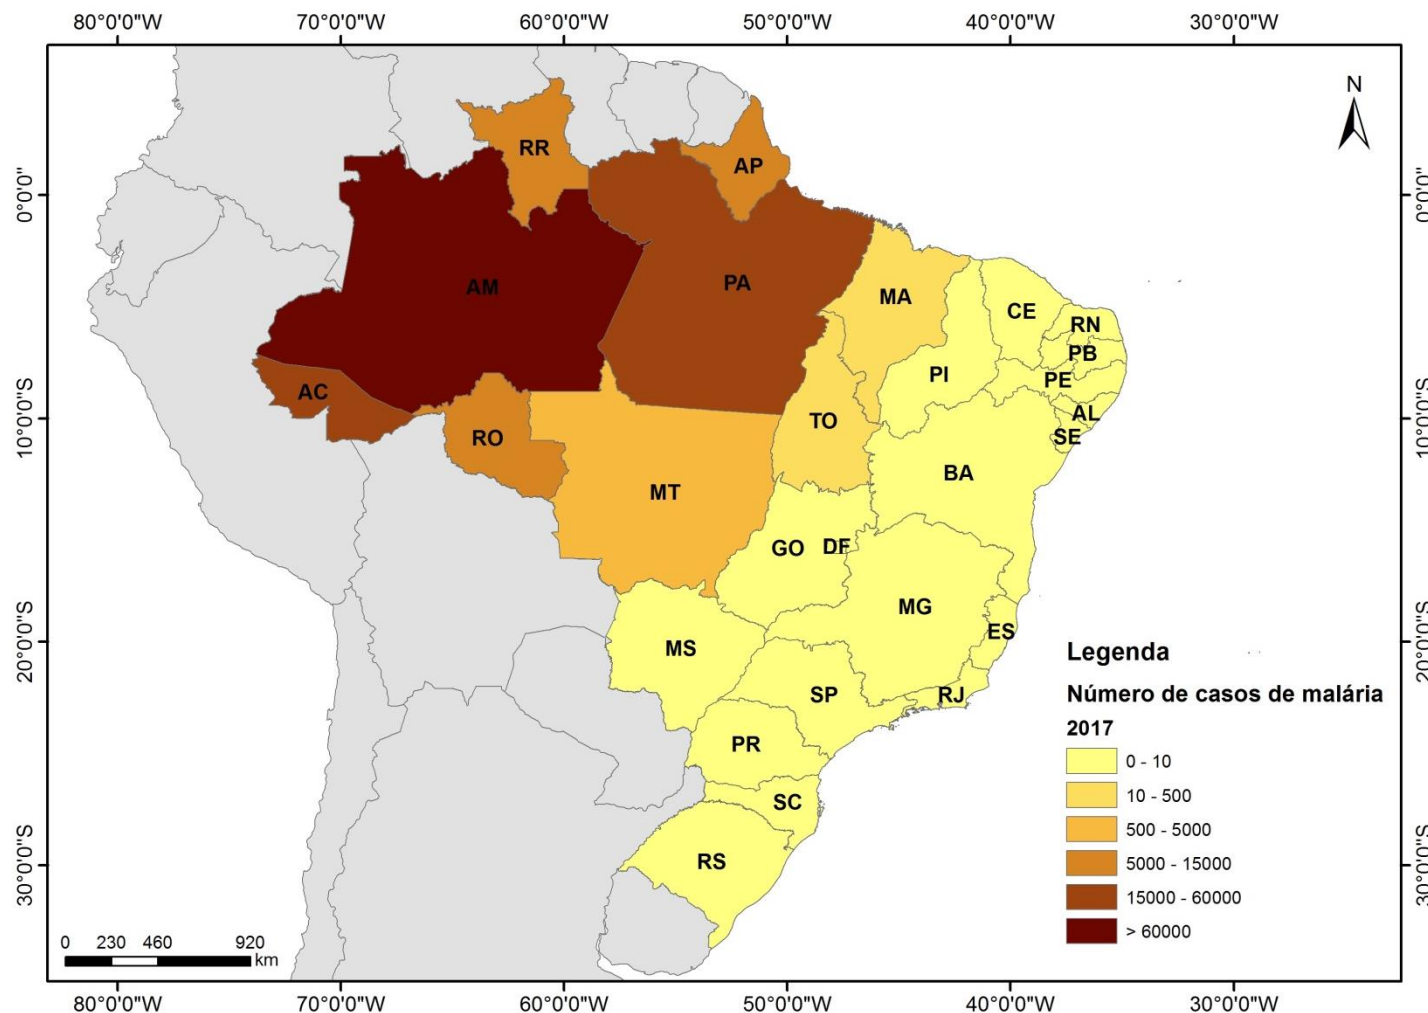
80°0'0"W 70°0'0"W 60°0'0"W 50°0'0"W 40°0'0"W 30°0'0"W

0°0'0"
10°0'0"S
20°0'0"S
30°0'0"S

N

RR
AP
AM
PA
MA
CE
RN
PB
PE
PI
AC
AL
SE
RO
TO
BA
MT
GO
DF
MG
ES
MS
SP
RJ
PR
SC
RS

Legenda
Número de casos de malária
2017

| | |
|---|---|
| | 0 - 10 |
| | 10 - 500 |
| | 500 - 5000 |
| | 5000 - 15000 |
| | 15000 - 60000 |
| | > 60000 |

0 230 460 920
km

80°0'0"W 70°0'0"W 60°0'0"W 50°0'0"W 40°0'0"W 30°0'0"W

0°0'0"
10°0'0"S
20°0'0"S
30°0'0"S